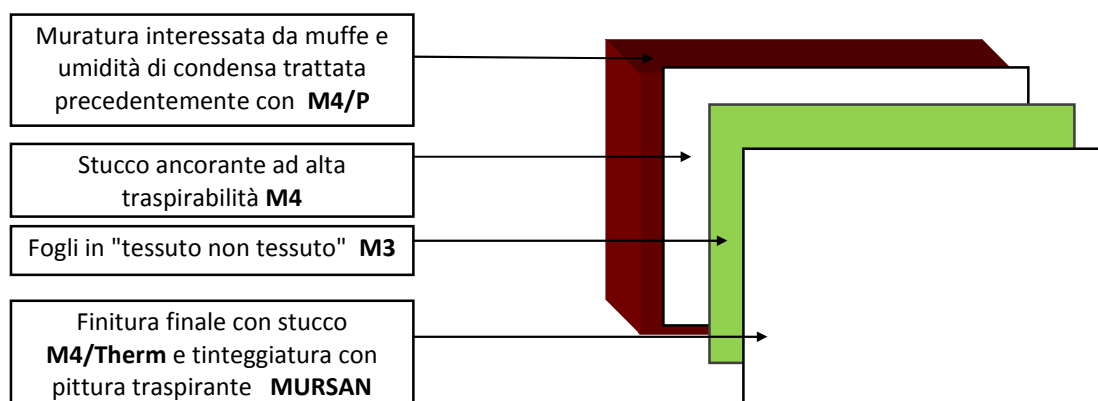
Muratura interessata da muffe e umidità di condensa trattata precedentemente con **M4/P**

Stucco ancorante ad alta traspirabilità **M4**

Fogli in "tessuto non tessuto" **M3**

Finitura finale con stucco **M4/Therm** e tinteggiatura con pittura traspirante **MURSAN**